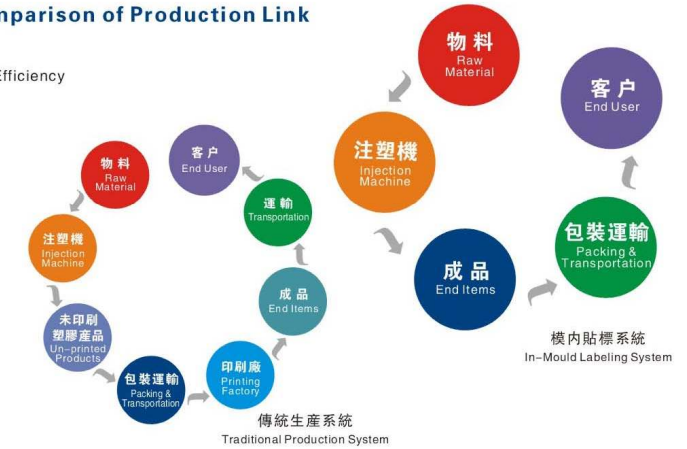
nparison of Production Link

Efficiency

物料
Raw
Material

注塑機
Injection
Machine

未印刷
塑膠產品
Un-printed
Products

包裝運輸
Packing &
Transportation

印刷廠
Printing
Factory

成品
End Items

運輸
Transportation

客户
End User

傳統生產系統
Traditional Production System

物料
Raw
Material

注塑機
Injection
Machine

成品
End Items

包裝運輸
Packing &
Transportation

客户
End User

模內貼標系統
In-Mould Labeling System